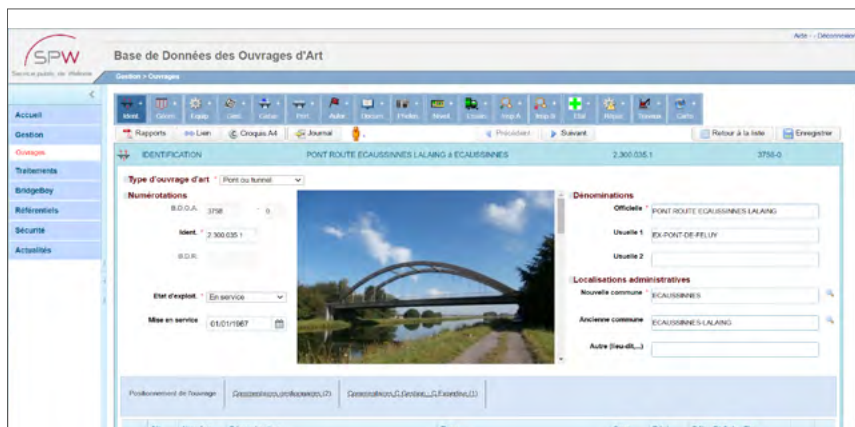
Aide - Déconnexion

SPW
Service public de Wallonie

Base de Données des Ouvrages d'Art

Gestion > Ouvrages

Accueil
Gestion
Ouvrages
Traitements
BridgeBoy
Référentiels
Sécurité
Actualités

Ident. Géom. Equip. Joint Cuiss. Pert. Autor. Docum. Fiches Nivel. Essais Insp.A Insp.S Etat Répar. Travaux Carto

Rapports Lien Croquis A4 Journal

Précédent Suivant Retour à la liste Enregistrer

IDENTIFICATION PONT ROUTE ECAUSSINNES LALAING à ECAUSSINNES 2.300.035.1 3758-0

Type d'ouvrage d'art * Pont ou tunnel

Numérotations
B.D.O.A. 3758 - 0
Ident. * 2.300.035.1
B.O.R.

Etat d'exploit. * En service
Mise en service 01/01/1987

Dénominations
Officielle * PONT ROUTE ECAUSSINNES-LALAING
Usuelle 1 EX-PONT-DE-FELUY
Usuelle 2

Localisations administratives
Nouvelle commune * ECAUSSINNES
Ancienne commune ECAUSSINNES-LALAING
Autre (lieu-dit,...)

Positionnement de l'ouvrage Gestionnaires gestionnaire (2) Gestionnaires C.Gestion ... C.Exécutive (1)